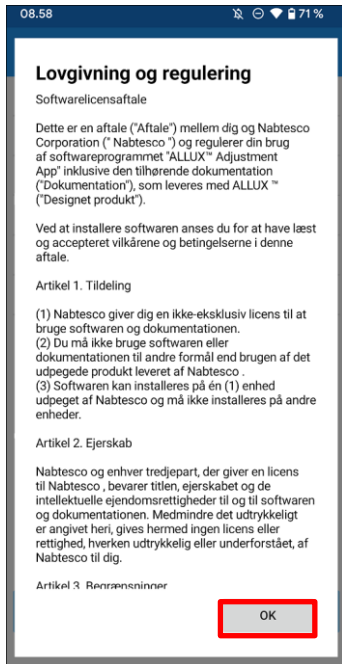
08.58 71 %

Lovgivning og regulering

Softwarelicensaftale

Dette er en aftale ("Aftale") mellem dig og Nabtesco Corporation (" Nabtesco ") og regulerer din brug af softwareprogrammet "ALLUX™ Adjustment App" inklusive den tilhørende dokumentation ("Dokumentation"), som leveres med ALLUX ™ ("Designet produkt").

Ved at installere softwaren anses du for at have læst og accepteret vilkårene og betingelserne i denne aftale.

Artikel 1. Tildeling

(1) Nabtesco giver dig en ikke-eksklusiv licens til at bruge softwaren og dokumentationen.
(2) Du må ikke bruge softwaren eller dokumentationen til andre formål end brugen af det udpegede produkt leveret af Nabtesco .
(3) Softwaren kan installeres på én (1) enhed udpeget af Nabtesco og må ikke installeres på andre enheder.

Artikel 2. Ejerskab

Nabtesco og enhver tredjepart, der giver en licens til Nabtesco , bevarer titlen, ejerskabet og de intellektuelle ejendomsrettigheder til og til softwaren og dokumentationen. Medmindre det udtrykkeligt er angivet heri, gives hermed ingen licens eller rettighed, hverken udtrykkelig eller underforstået, af Nabtesco til dig.

Artikel 3. Begrænsninger

OK